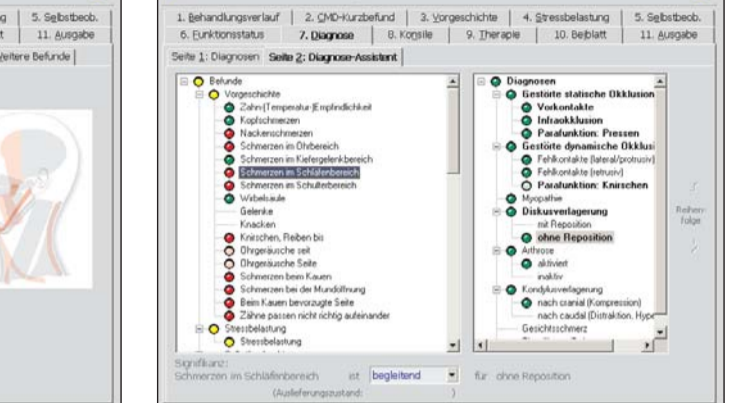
g | 5. Selbstbeob.
t | 11. Ausgabe
eitere Befunde

1. Behandlungsverlauf | 2. CMD-Kurzbefund | 3. Vorgeschichte | 4. Stressbelastung | 5. Selbstbeob.
6. Funktionsstatus | 7. Diagnose | 8. Konsile | 9. Therapie | 10. Beiblatt | 11. Ausgabe

Seite 1: Diagnosen | Seite 2: Diagnose-Assistent

Befunde
Vorgeschichte
Zahn-Temperatur-Empfindlichkeit
Kopfschmerzen
Nackenschmerzen
Schmerzen im Ohrbereich
Schmerzen im Kiefergelenkbereich
Schmerzen im Schläfenbereich
Schmerzen im Schulterbereich
Wirbelsäule
Gelenke
Knacken
Knirschen, Reiben bis
Ohrgeräusche seit
Ohrgeräusche Seite
Schmerzen beim Kauen
Schmerzen bei der Mundöffnung
Beim Kauen bevorzugte Seite
Zähne passen nicht richtig aufeinander
Stressbelastung
Stressbelastung

Diagnosen
Gestörte statische Okklusion
Vorkontakte
Infraokklusion
Parafunktion: Pressen
Gestörte dynamische Okklusi
Fehlkontakte (lateral/protrusiv)
Fehlkontakte (retrusiv)
Parafunktion: Knirschen
Myopathie
Diskusverlagerung
mit Reposition
ohne Reposition
Arthrose
aktiviert
inaktiv
Kondylusverlagerung
nach cranial (Kompression)
nach caudal (Distraktion, Hype
Gesichtsschmerz

Reihenfolge

Signifikanz:
Schmerzen im Schläfenbereich ist begleitend für ohne Reposition
(Auslieferungszustand: )